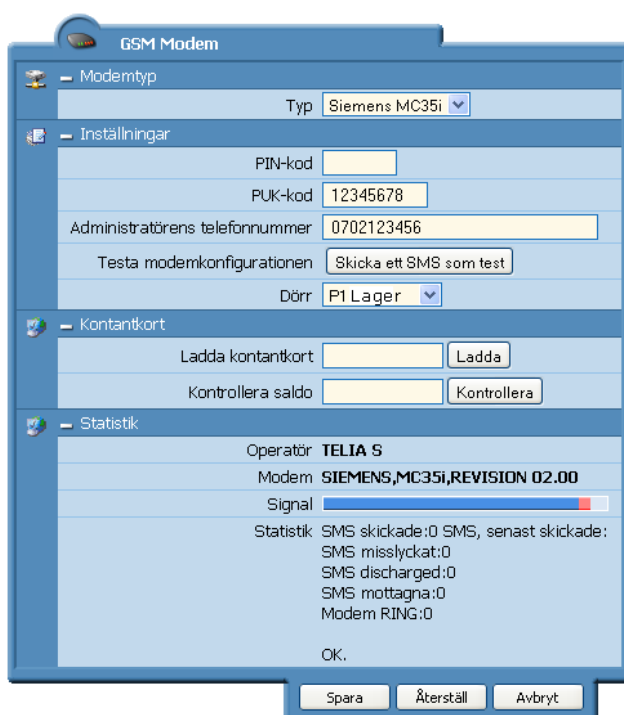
GSM Modem

– Modemtyp

Typ Siemens MC35i

– Inställningar

PIN-kod

PUK-kod 12345678

Administratörens telefonnummer 0702123456

Testa modemkonfigurationen Skicka ett SMS som test

Dörr P1 Lager

– Kontantkort

Ladda kontantkort Ladda

Kontrollera saldo Kontrollera

– Statistik

Operatör TELIA S

Modem SIEMENS,MC35i,REVISION 02.00

Signal

Statistik SMS skickade:0 SMS, senast skickade:
SMS misslyckat:0
SMS discharged:0
SMS mottagna:0
Modem RING:0

OK.

Spara Återställ Avbryt